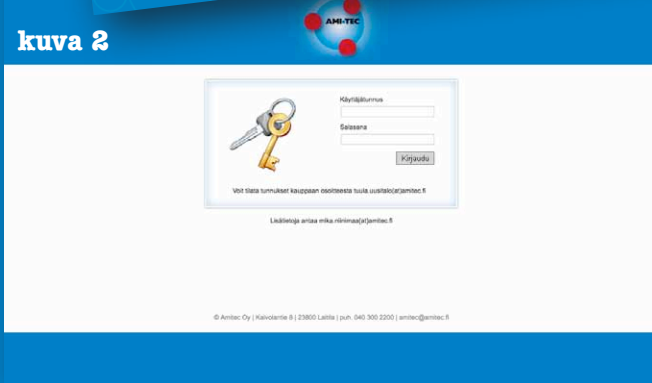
kuva 2

AMI-TEC

Käyttäjätunnus

Salasana

Kirjaudu

Voit tilata tunnukset kauppaan osoitteesta tuula.uusitalo(at)amitec.fi

Lisätietoja antaa mika.niinimaa(at)amitec.fi

© Amitec Oy | Kaivolantie 8 | 23800 Laitila | puh. 040 300 2200 | amitec@amitec.fi